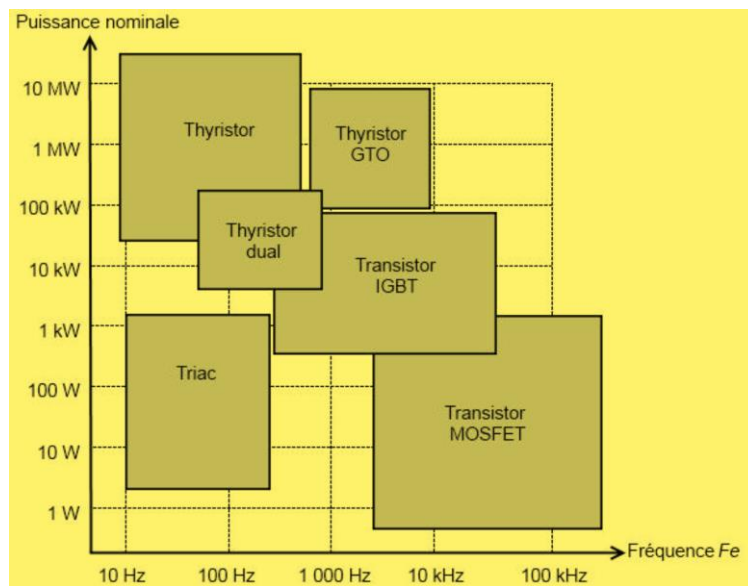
Puissance nominale

10 MW
1 MW
100 kW
10 kW
1 kW
100 W
10 W
1 W

Thyristor

Thyristor GTO

Thyristor dual

Transistor IGBT

Triac

Transistor MOSFET

Fréquence $Fe$

10 Hz
100 Hz
1 000 Hz
10 kHz
100 kHz